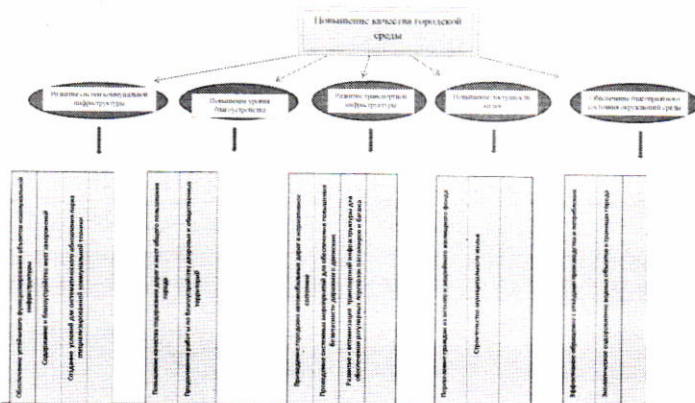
Повышение качества городской среды

Развитие системы коммунальной инфраструктуры

Повышение уровня благоустройства

Развитие транспортной инфраструктуры

Повышение доступности жилья

Обеспечение благоприятного состояния окружающей среды

Обеспечение устойчивого функционирования объектов коммунальной инфраструктуры

Содержание и благоустройство мест захоронений

Создание условий для систематического обновления парка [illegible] коммунальной техники

Повышение качества содержания дворов и мест общего пользования города

Продолжение работ по благоустройству дворовых и общественных территорий

Приведение городских автомобильных дорог в нормативное состояние

Проведение системных мероприятий для обеспечения повышения безопасности дорожного движения

Развитие и оптимизация транспортной инфраструктуры для обеспечения регулярных перевозок пассажиров и багажа

Переселение граждан из ветхого и аварийного жилищного фонда

Строительство муниципального жилья

Эффективное обращение с отходами производства и потребления

Экологическое оздоровление водных объектов в границах города